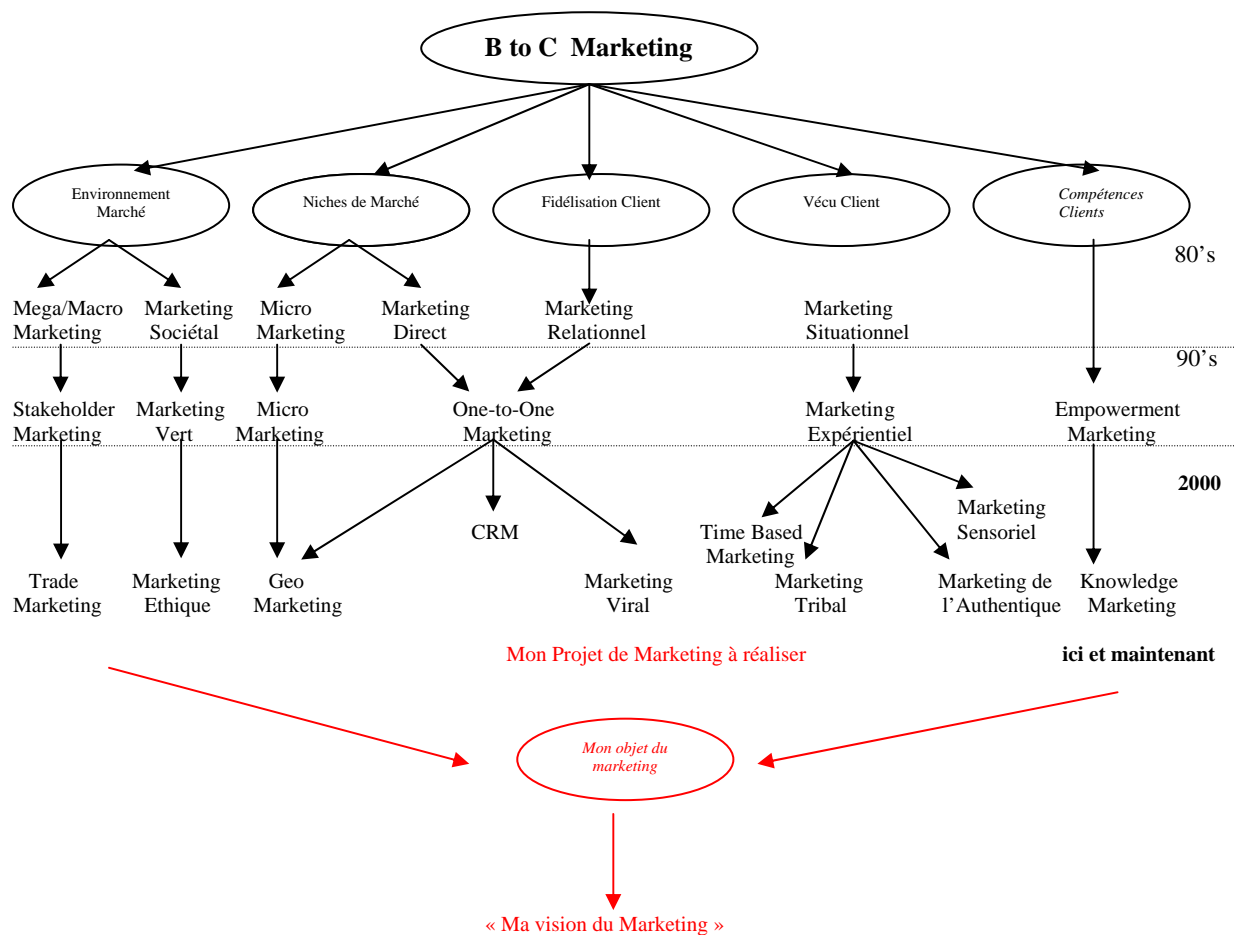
B to C Marketing

Environnement Marché

Niches de Marché

Fidélisation Client

Vécu Client

Compétences Clients

80's

Mega/Macro Marketing

Marketing Sociétal

Micro Marketing

Marketing Direct

Marketing Relationnel

Marketing Situationnel

90's

Stakeholder Marketing

Marketing Vert

Micro Marketing

One-to-One Marketing

Marketing Expérientiel

Empowerment Marketing

2000

CRM

Time Based Marketing

Marketing Sensoriel

Trade Marketing

Marketing Ethique

Geo Marketing

Marketing Viral

Marketing Tribal

Marketing de l'Authentique

Knowledge Marketing

Mon Projet de Marketing à réaliser

ici et maintenant

Mon objet du marketing

« Ma vision du Marketing »